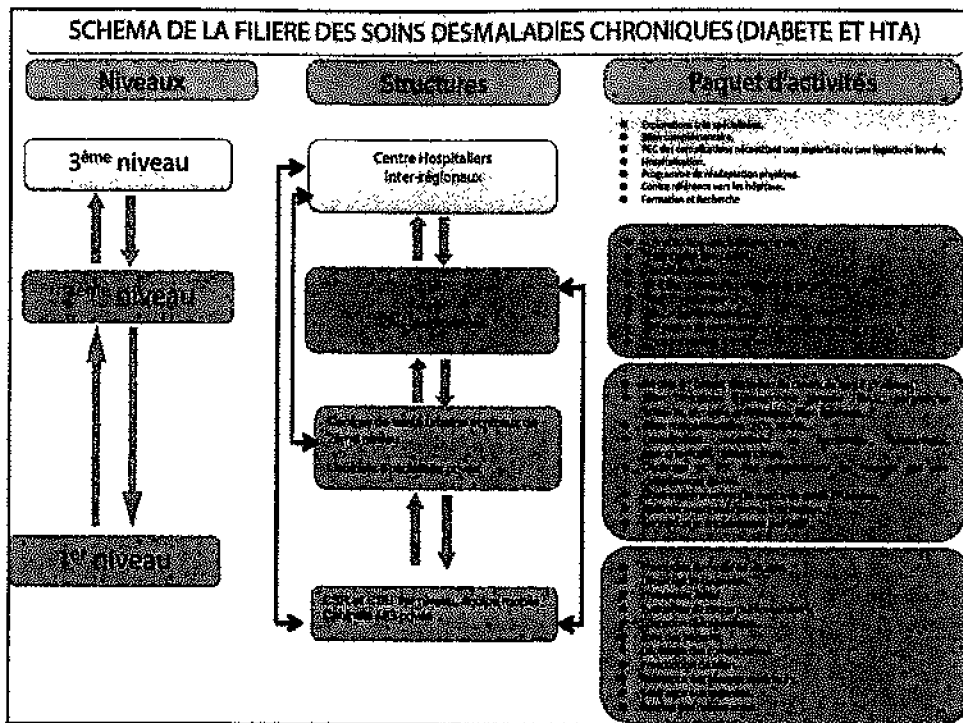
SCHEMA DE LA FILIERE DES SOINS DESMALADIES CHRONIQUES (DIABETE ET HTA)

Niveaux

3ème niveau

2ème niveau

1er niveau

Structures

Centre Hospitaliers inter-régionaux

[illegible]

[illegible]

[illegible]

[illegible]

Paquet d'activités

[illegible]
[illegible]
PEC des complications nécessitant une imagerie ou une logistique lourde,
Hospitalisation.
Programme de réadaptation physique.
Contre référence vers les hôpitaux.
Formation et Recherche

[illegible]

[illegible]

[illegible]